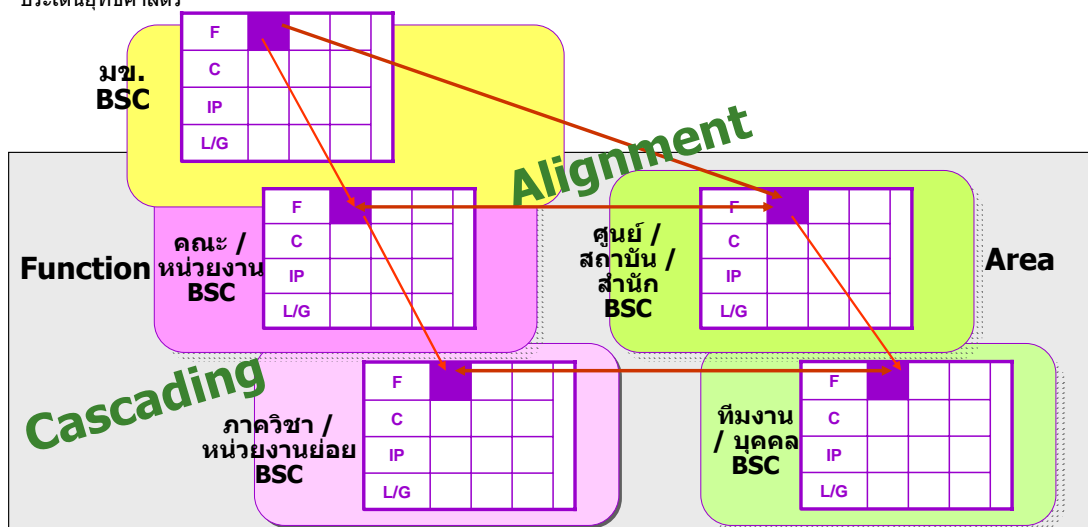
ประเด็นยุทธศาสตร์

มข.
BSC

| F | | | | |
|---|---|---|---|---|
| C | | | | |
| IP | | | | |
| L/G | | | | |

Alignment

Function

คณะ / หน่วยงาน
BSC

| F | | | | |
|---|---|---|---|---|
| C | | | | |
| IP | | | | |
| L/G | | | | |

ศูนย์ / สถาบัน / สำนัก
BSC

| F | | | | |
|---|---|---|---|---|
| C | | | | |
| IP | | | | |
| L/G | | | | |

Area

Cascading

ภาควิชา / หน่วยงานย่อย
BSC

| F | | | | |
|---|---|---|---|---|
| C | | | | |
| IP | | | | |
| L/G | | | | |

ทีมงาน / บุคคล
BSC

| F | | | | |
|---|---|---|---|---|
| C | | | | |
| IP | | | | |
| L/G | | | | |